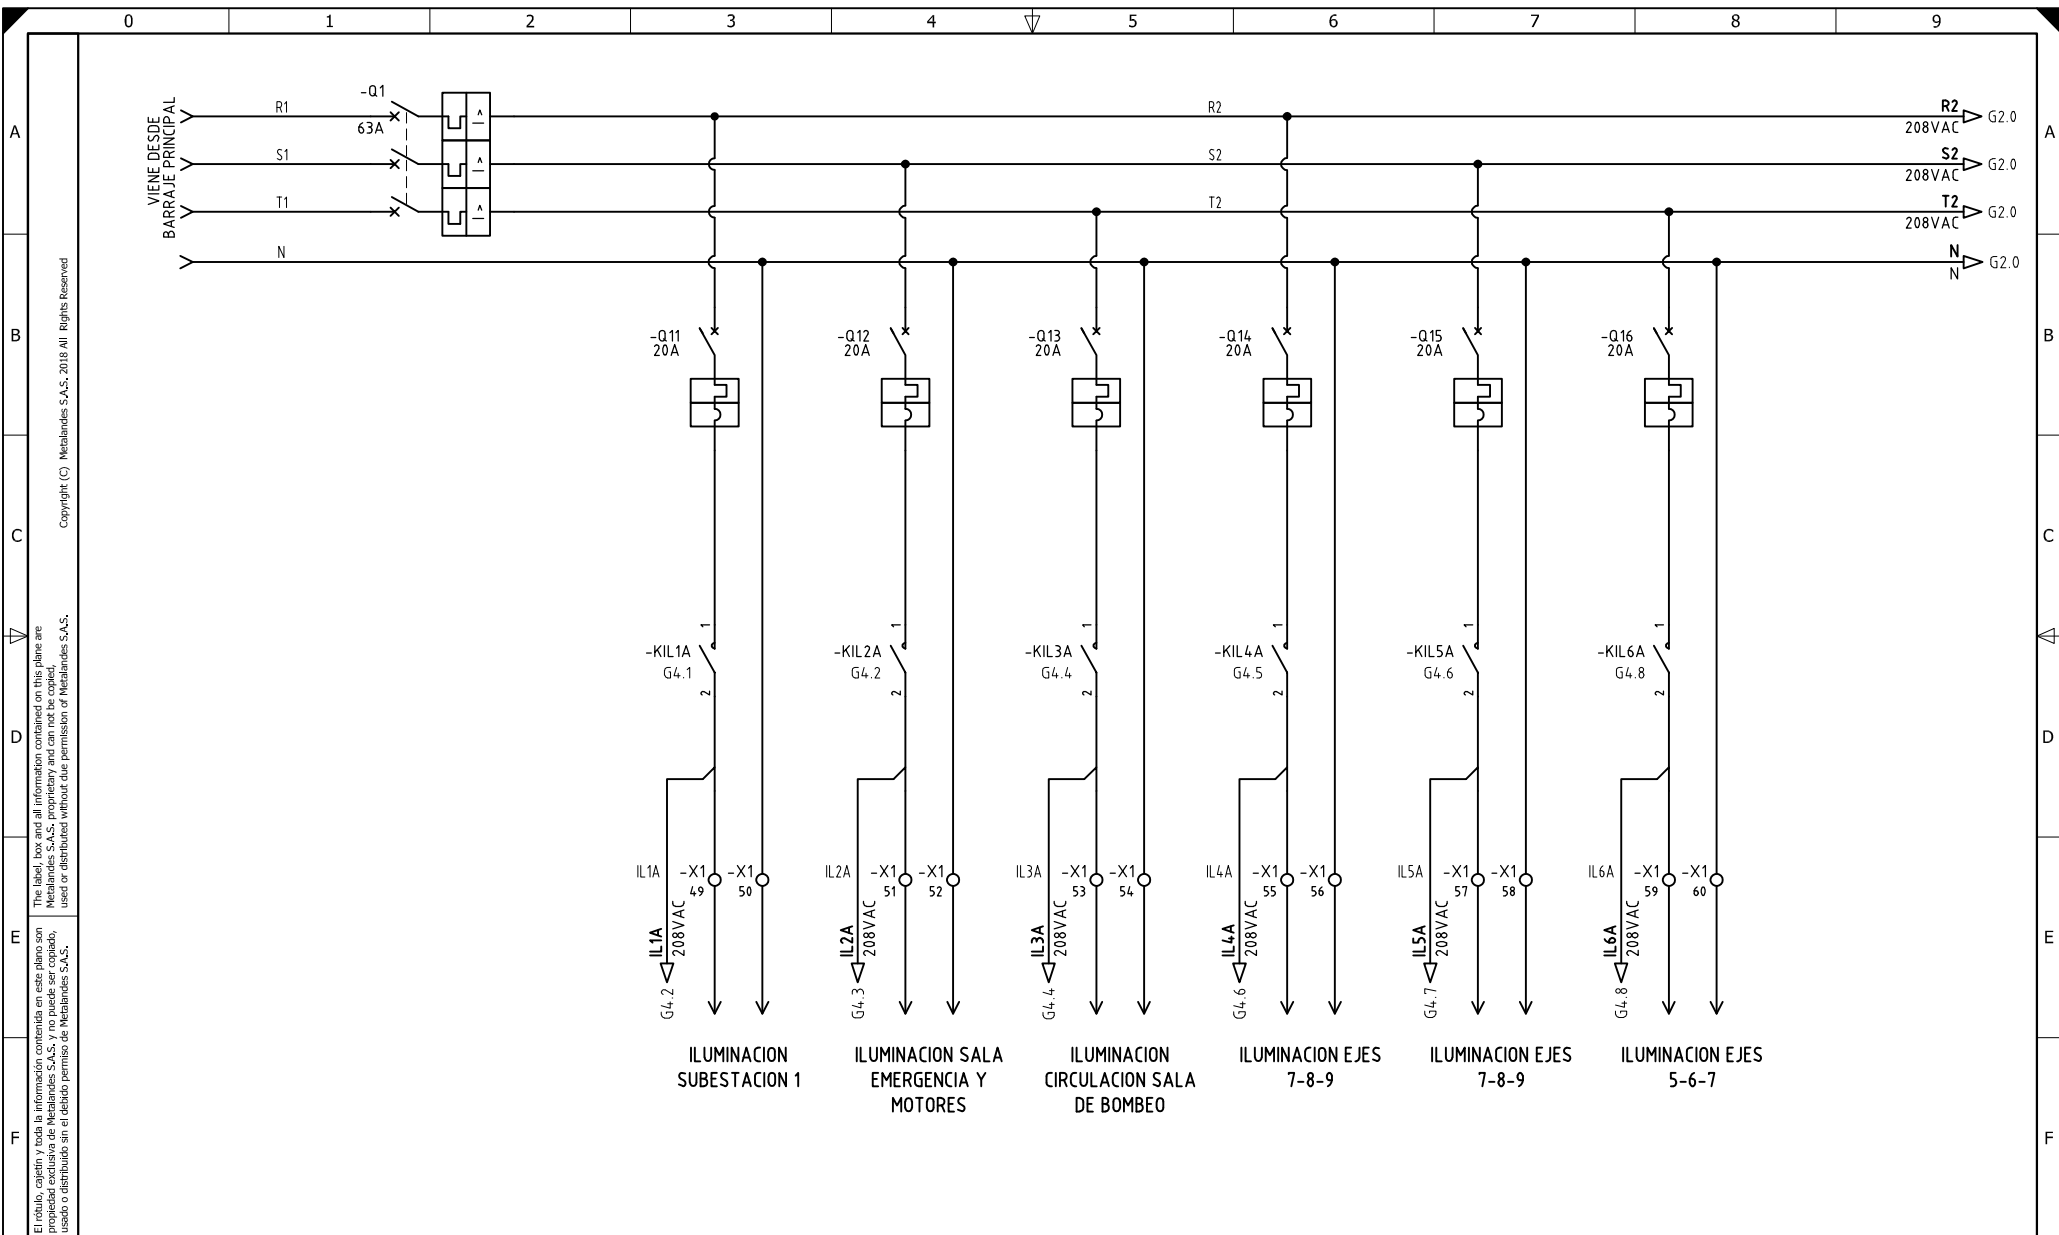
0 1 2 3 4 5 6 7 8 9

A
B
C
D
E
F

Copyright (C) Metalandes S.A.S. 2018 All Rights Reserved

The label, box and all information contained on this plane are Metalandes S.A.S. proprietary and can not be copied, used or distributed without due permission of Metalandes S.A.S.

El rótulo, cajetín y toda la información contenida en este plano son propiedad exclusiva de Metalandes S.A.S. y no puede ser copiado, usado o distribuido sin el debido permiso de Metalandes S.A.S.

VIENE DESDE BARRAJE PRINCIPAL

R1
S1
T1
N

-Q1
63A

R2
S2
T2

R2 208VAC G2.0
S2 208VAC G2.0
T2 208VAC G2.0
N N G2.0

-Q11 20A
-Q12 20A
-Q13 20A
-Q14 20A
-Q15 20A
-Q16 20A

1 -KIL1A G4.1 2
1 -KIL2A G4.2 2
1 -KIL3A G4.4 2
1 -KIL4A G4.5 2
1 -KIL5A G4.6 2
1 -KIL6A G4.8 2

IL1A -X1 49 -X1 50
IL2A -X1 51 -X1 52
IL3A -X1 53 -X1 54
IL4A -X1 55 -X1 56
IL5A -X1 57 -X1 58
IL6A -X1 59 -X1 60

IL1A 208VAC G4.2
IL2A 208VAC G4.3
IL3A 208VAC G4.4
IL4A 208VAC G4.6
IL5A 208VAC G4.7
IL6A 208VAC G4.8

ILUMINACION SUBESTACION 1

ILUMINACION SALA EMERGENCIA Y MOTORES

ILUMINACION CIRCULACION SALA DE BOMBEO

ILUMINACION EJES 7-8-9

ILUMINACION EJES 7-8-9

ILUMINACION EJES 5-6-7